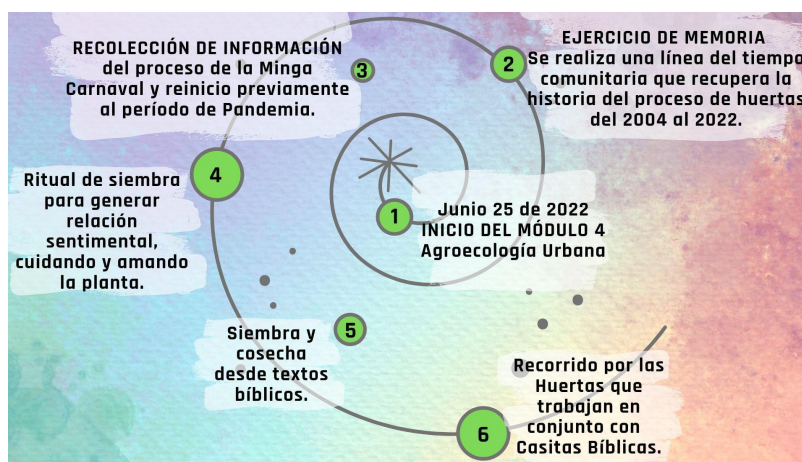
1
Junio 25 de 2022
INICIO DEL MÓDULO 4
Agroecología Urbana

2
EJERCICIO DE MEMORIA
Se realiza una línea del tiempo comunitaria que recupera la historia del proceso de huertas del 2004 al 2022.

3
RECOLECCIÓN DE INFORMACIÓN del proceso de la Minga Carnaval y reinicio previamente al período de Pandemia.

4
Ritual de siembra para generar relación sentimental, cuidando y amando la planta.

5
Siembra y cosecha desde textos bíblicos.

6
Recorrido por las Huertas que trabajan en conjunto con Casitas Bíblicas.